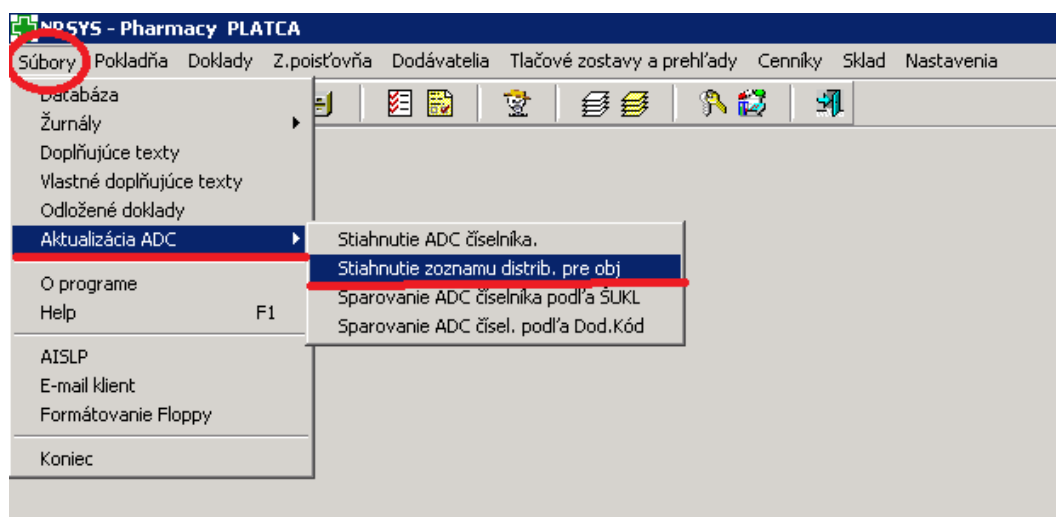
NRSYS - Pharmacy PLATCA

Súbory Pokladňa Doklady Z.poisťovňa Dodávatelia Tlačové zostavy a prehľady Cenníky Sklad Nastavenia

Databáza
Žurnály
Doplňujúce texty
Vlastné doplňujúce texty
Odložené doklady
Aktualizácia ADC
O programe
Help F1
AISLP
E-mail klient
Formátovanie Floppy
Koniec

Stiahnutie ADC číselníka.
Stiahnutie zoznamu distrib. pre obj
Sparovanie ADC číselníka podľa ŠUKL
Sparovanie ADC čísel. podľa Dod.Kód